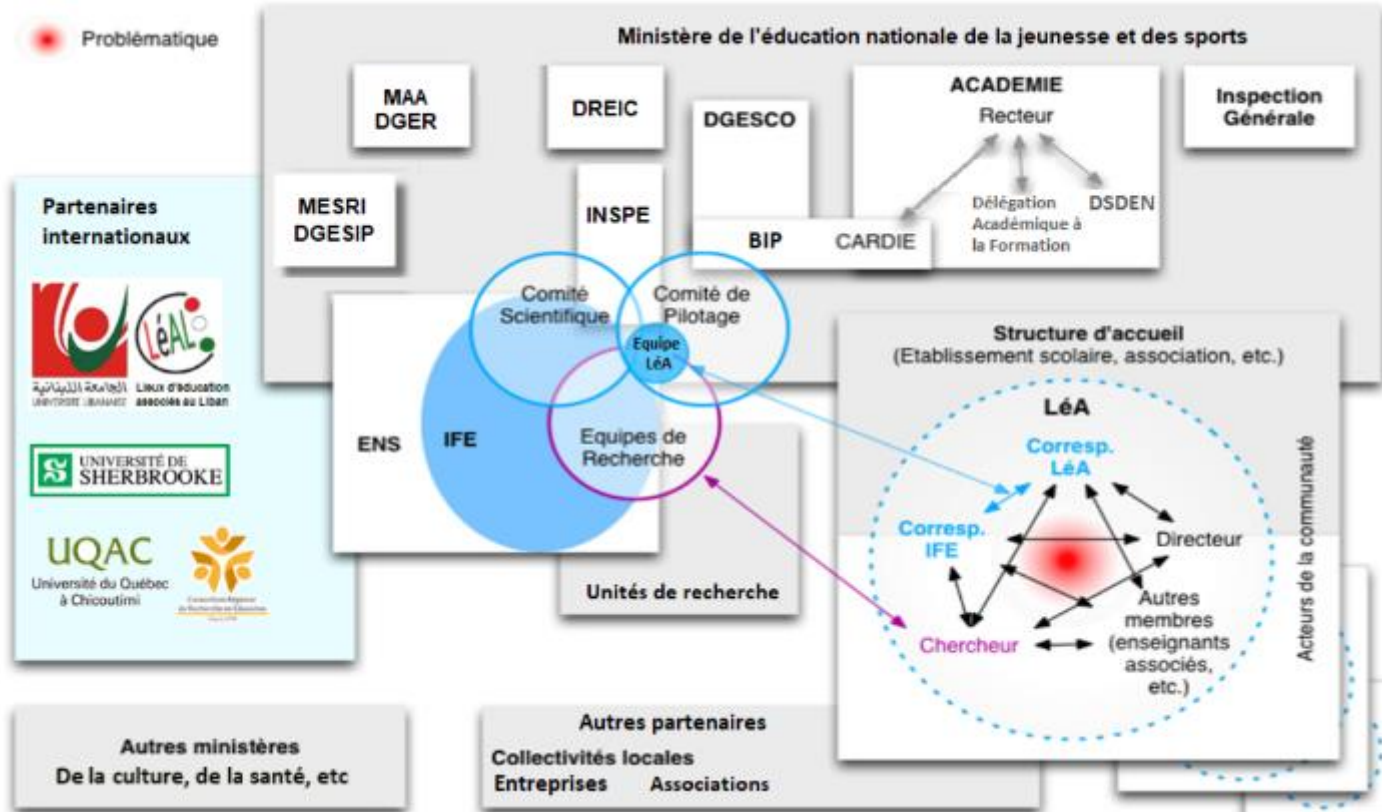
Problématique

Ministère de l'éducation nationale de la jeunesse et des sports

MAA
DGER

DREIC

DGESCO

ACADEMIE
Recteur

Délégation Académique à la Formation

DSDEN

Inspection Générale

MESRI
DGESIP

INSPE

BIP

CARDIE

Partenaires internationaux

الجامعة اللبنانية
UNIVERSITE LIBANAISE

LéAL
Lieux d'éducation associés au Liban

UNIVERSITÉ DE SHERBROOKE

UQAC
Université du Québec à Chicoutimi

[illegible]

Comité Scientifique

Comité de Pilotage

Equipe LéA

ENS

IFE

Equipes de Recherche

Unités de recherche

Structure d'accueil
(Etablissement scolaire, association, etc.)

LéA

Corresp. LéA

Corresp. IFE

Directeur

Autres membres (enseignants associés, etc.)

Chercheur

Acteurs de la communauté

Autres ministères
De la culture, de la santé, etc

Autres partenaires
Collectivités locales
Entreprises
Associations